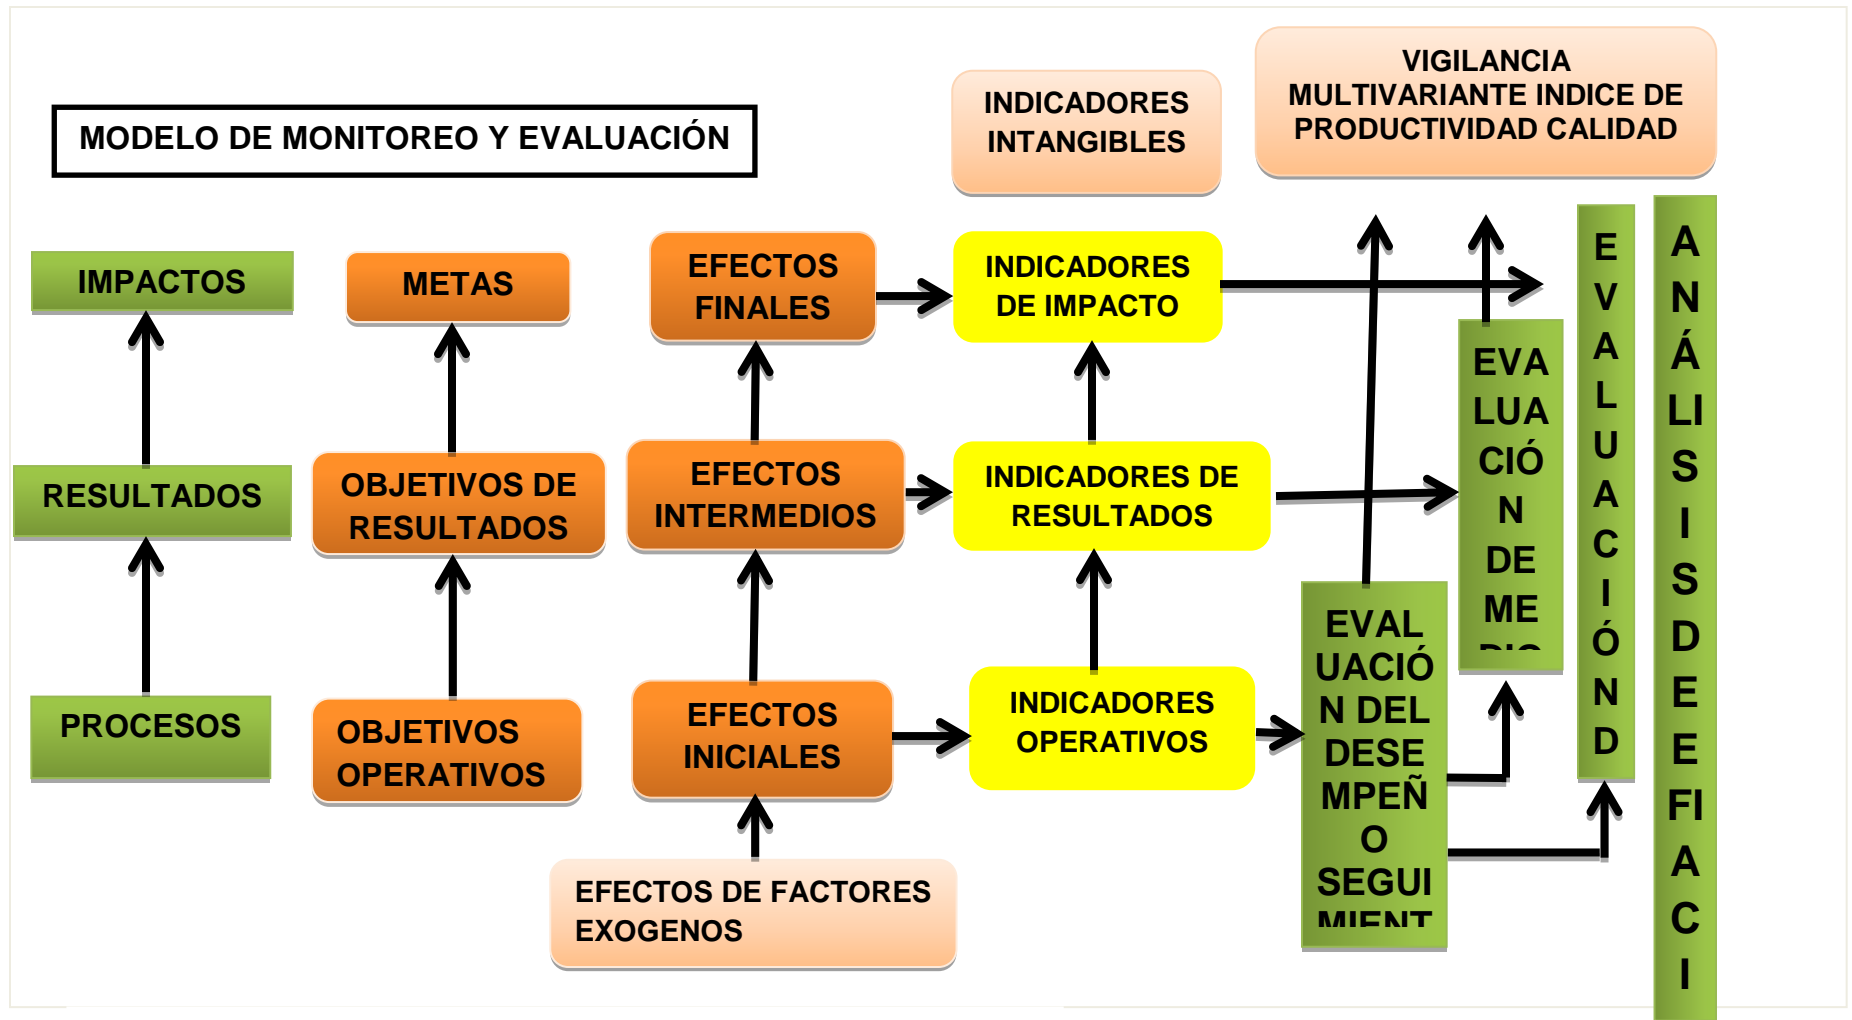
MODELO DE MONITOREO Y EVALUACIÓN

INDICADORES INTANGIBLES

VIGILANCIA MULTIVARIANTE INDICE DE PRODUCTIVIDAD CALIDAD

IMPACTOS

METAS

EFECTOS FINALES

INDICADORES DE IMPACTO

RESULTADOS

OBJETIVOS DE RESULTADOS

EFECTOS INTERMEDIOS

INDICADORES DE RESULTADOS

PROCESOS

OBJETIVOS OPERATIVOS

EFECTOS INICIALES

INDICADORES OPERATIVOS

EFECTOS DE FACTORES EXOGENOS

EVALUACIÓN DEL DESEMPEÑO O SEGUIMIENT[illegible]

EVALUACIÓN DE ME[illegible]

EVALUACIÓN

ANÁLISIS DE EFICACI